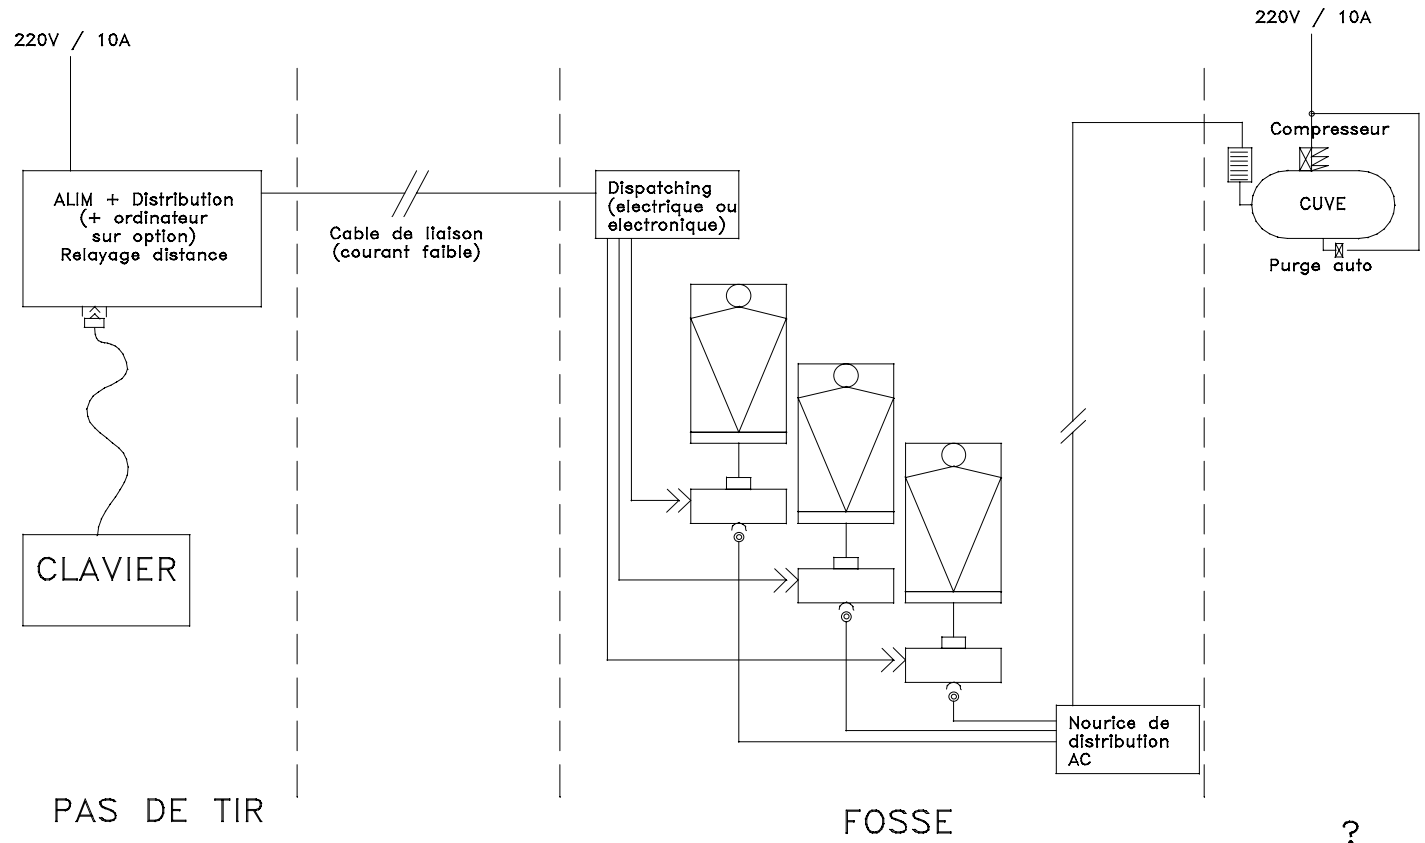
220V / 10A

ALIM + Distribution
(+ ordinateur
sur option)
Relayage distance

CLAVIER

Cable de liaison
(courant faible)

Dispatching
(electrique ou
electronique)

220V / 10A

Compresseur

CUVE

Purge auto

Nourice de
distribution
AC

PAS DE TIR

FOSSE

?